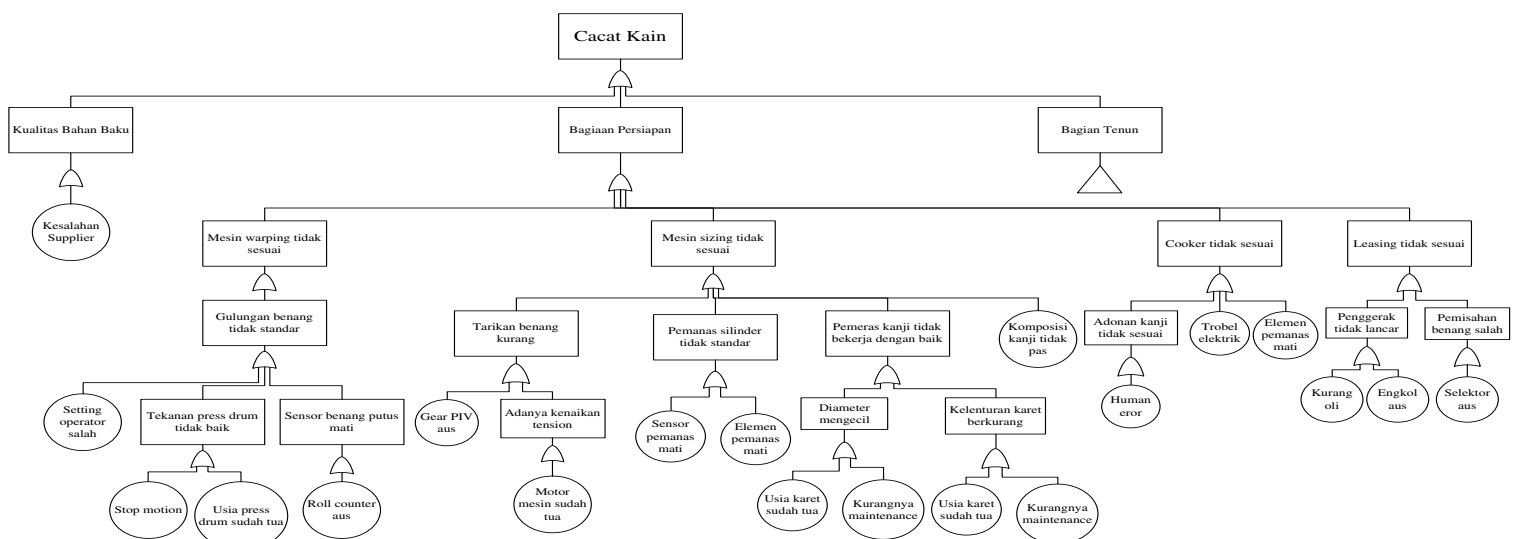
Cacat Kain

Kualitas Bahan Baku

Bagiaan Persiapan

Bagian Tenun

Kesalahan Supplier

Mesin warping tidak sesuai

Mesin sizing tidak sesuai

Cooker tidak sesuai

Leasing tidak sesuai

Gulungan benang tidak standar

Setting operator salah

Tekanan press drum tidak baik

Sensor benang putus mati

Stop motion

Usia press drum sudah tua

Roll counter aus

Tarikan benang kurang

Gear PIV aus

Adanya kenaikan tension

Motor mesin sudah tua

Pemanas silinder tidak standar

Sensor pemanas mati

Elemen pemanas mati

Pemeras kanji tidak bekerja dengan baik

Diameter mengecil

Usia karet sudah tua

Kurangnya maintenance

Kelenturan karet berkurang

Usia karet sudah tua

Kurangnya maintenance

Komposisi kanji tidak pas

Adonan kanji tidak sesuai

Human eror

Trobel elektrik

Elemen pemanas mati

Penggerak tidak lancar

Kurang oli

Engkol aus

Pemisahan benang salah

Selektor aus